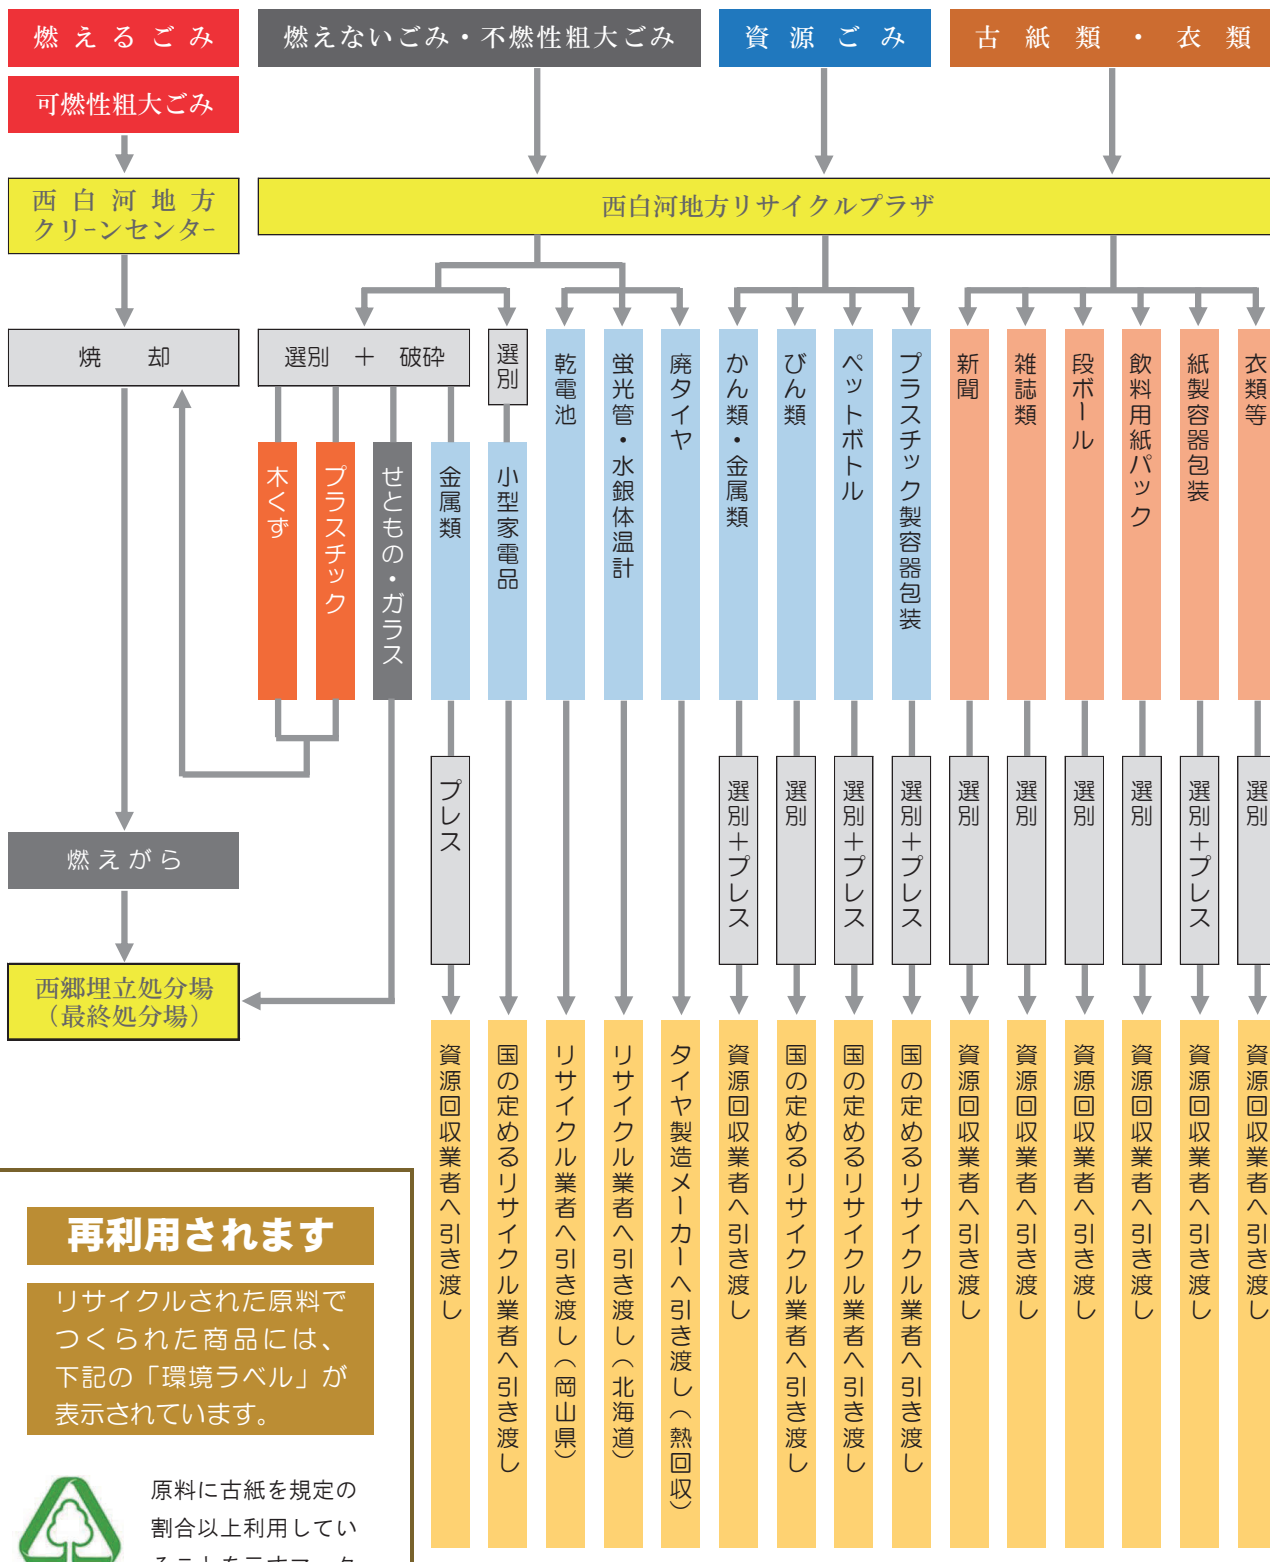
燃えるごみ

可燃性粗大ごみ

燃えないごみ・不燃性粗大ごみ

資源ごみ

古紙類・衣類

西白河地方クリーンセンター

西白河地方リサイクルプラザ

焼却

選別 ＋ 破砕

選別

木くず

プラスチック

せともの・ガラス

金属類

小型家電品

乾電池

蛍光管・水銀体温計

廃タイヤ

かん類・金属類

びん類

ペットボトル

プラスチック製容器包装

新聞

雑誌類

段ボール

飲料用紙パック

紙製容器包装

衣類等

燃えがら

プレス

選別＋プレス

選別

選別＋プレス

選別＋プレス

選別

選別

選別

選別

選別＋プレス

選別

西郷埋立処分場
（最終処分場）

資源回収業者へ引き渡し

国の定めるリサイクル業者へ引き渡し

リサイクル業者へ引き渡し（岡山県）

リサイクル業者へ引き渡し（北海道）

タイヤ製造メーカーへ引き渡し（熱回収）

資源回収業者へ引き渡し

国の定めるリサイクル業者へ引き渡し

国の定めるリサイクル業者へ引き渡し

国の定めるリサイクル業者へ引き渡し

資源回収業者へ引き渡し

資源回収業者へ引き渡し

資源回収業者へ引き渡し

資源回収業者へ引き渡し

資源回収業者へ引き渡し

資源回収業者へ引き渡し

再利用されます

リサイクルされた原料でつくられた商品には、下記の「環境ラベル」が表示されています。

原料に古紙を規定の割合以上利用している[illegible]